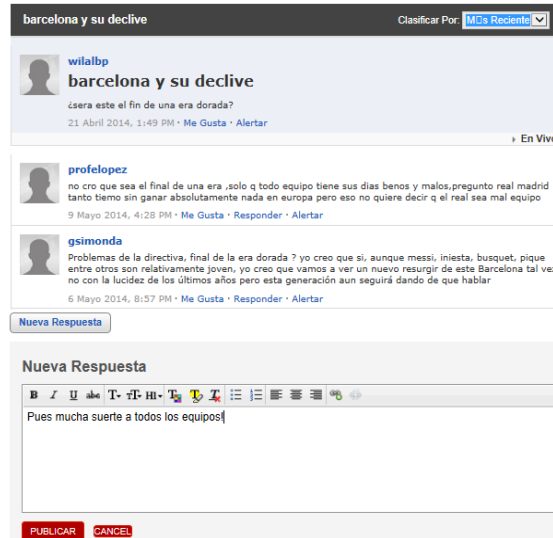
barcelona y su declive

Clasificar Por: M□s Reciente

wilalbp

barcelona y su declive

¿sera este el fin de una era dorada?

21 Abril 2014, 1:49 PM · Me Gusta · Alertar

En Viv

profelopez

no cro que sea el final de una era ,solo q todo equipo tiene sus dias benos y malos,pregunto real madrid tanto tiemo sin ganar absolutamente nada en europa pero eso no quiere decir q el real sea mal equipo

9 Mayo 2014, 4:28 PM · Me Gusta · Responder · Alertar

gsimonda

Problemas de la directiva, final de la era dorada ? yo creo que si, aunque messi, iniesta, busquet, pique entre otros son relativamente joven, yo creo que vamos a ver un nuevo resurgir de este Barcelona tal vez no con la lucidez de los últimos años pero esta generación aun seguirá dando de que hablar

6 Mayo 2014, 8:57 PM · Me Gusta · Responder · Alertar

Nueva Respuesta

Nueva Respuesta

B I U abc T T H

Pues mucha suerte a todos los equipos!

PUBLICAR CANCEL